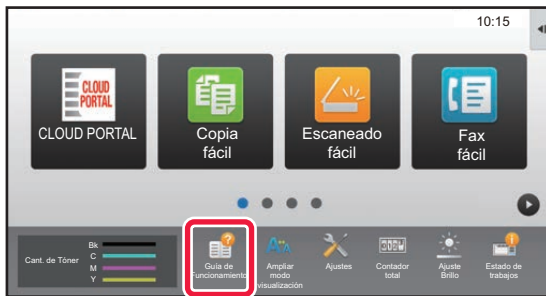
10:15

CLOUD PORTAL

CLOUD PORTAL

Copia fácil

Escaneado fácil

Fax fácil

Cant. de Tóner

Bk
C
M
Y

Guía de Funcionamiento

Ampliar modo visualización

Ajustes

Contador total

Ajuste Brillo

Estado de trabajos